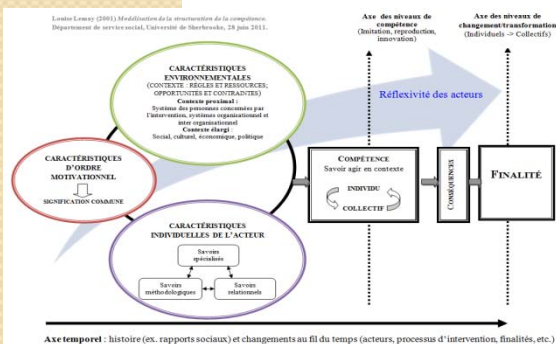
Louise Lemay (2001) Modélisation de la structuration de la compétence. Département de service social, Université de Sherbrooke, 28 juin 2011.

Axe des niveaux de compétence (Imitation, reproduction, innovation)

Axe des niveaux de changement/transformation (Individuels -> Collectifs)

CARACTÉRISTIQUES ENVIRONNEMENTALES
(CONTEXTE : RÈGLES ET RESSOURCES; OPPORTUNITÉS ET CONTRAINTES)
Contexte proximal :
Système des personnes concernées par l'intervention, systèmes organisationnel et inter organisationnel
Contexte élargi :
Social, culturel, économique, politique

Réflexivité des acteurs

CARACTÉRISTIQUES D'ORDRE MOTIVATIONNEL
SIGNIFICATION COMMUNE

COMPÉTENCE
Savoir agir en contexte
INDIVIDU
COLLECTIF

CONSÉQUENCES

FINALITÉ

CARACTÉRISTIQUES INDIVIDUELLES DE L'ACTEUR
Savoirs spécialisés
Savoirs méthodologiques
Savoirs relationnels

Axe temporel : histoire (ex. rapports sociaux) et changements au fil du temps (acteurs, processus d'intervention, finalités, etc.)